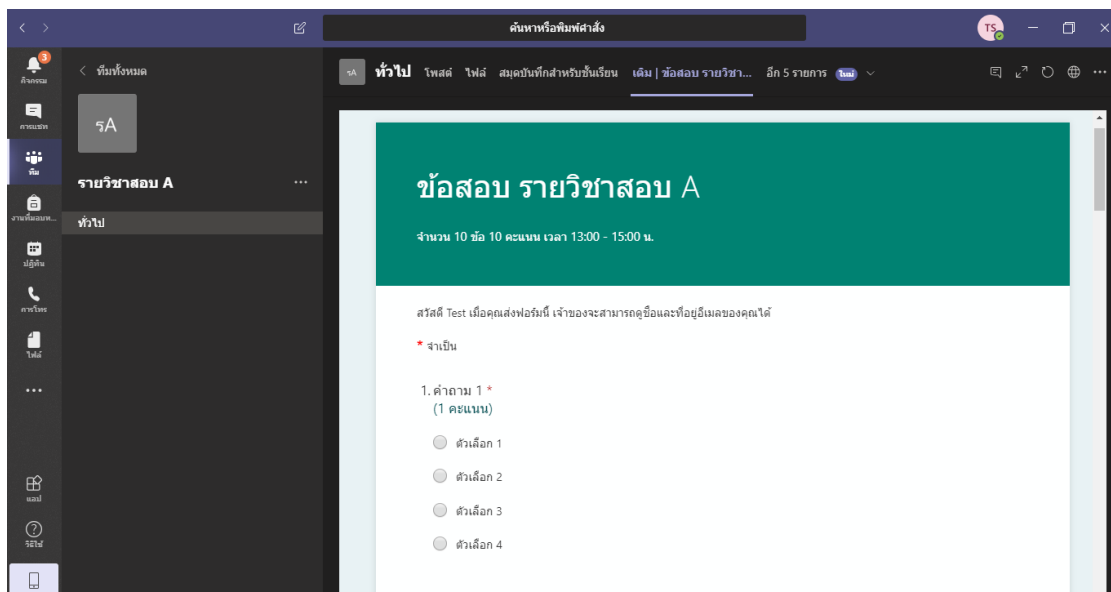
ค้นหาหรือพิมพ์คำสั่ง

TS

3
กิจกรรม

การแชท

ทีม

งานที่มอบห...

ปฏิทิน

การโทร

ไฟล์

...

แอป

วิธีใช้

< ทีมทั้งหมด

รA

รายวิชาสอบ A ...

ทั่วไป

รA ทั่วไป โพสต์ ไฟล์ สมุดบันทึกสำหรับชั้นเรียน เดิม | ข้อสอบ รายวิชา... อีก 5 รายการ ใหม่

ข้อสอบ รายวิชาสอบ A

จำนวน 10 ข้อ 10 คะแนน เวลา 13:00 - 15:00 น.

สวัสดี Test เมื่อคุณส่งฟอร์มนี้ เจ้าของจะสามารถดูชื่อและที่อยู่อีเมลของคุณได้

* จำเป็น

1. คำถาม 1 *
(1 คะแนน)

ตัวเลือก 1

ตัวเลือก 2

ตัวเลือก 3

ตัวเลือก 4